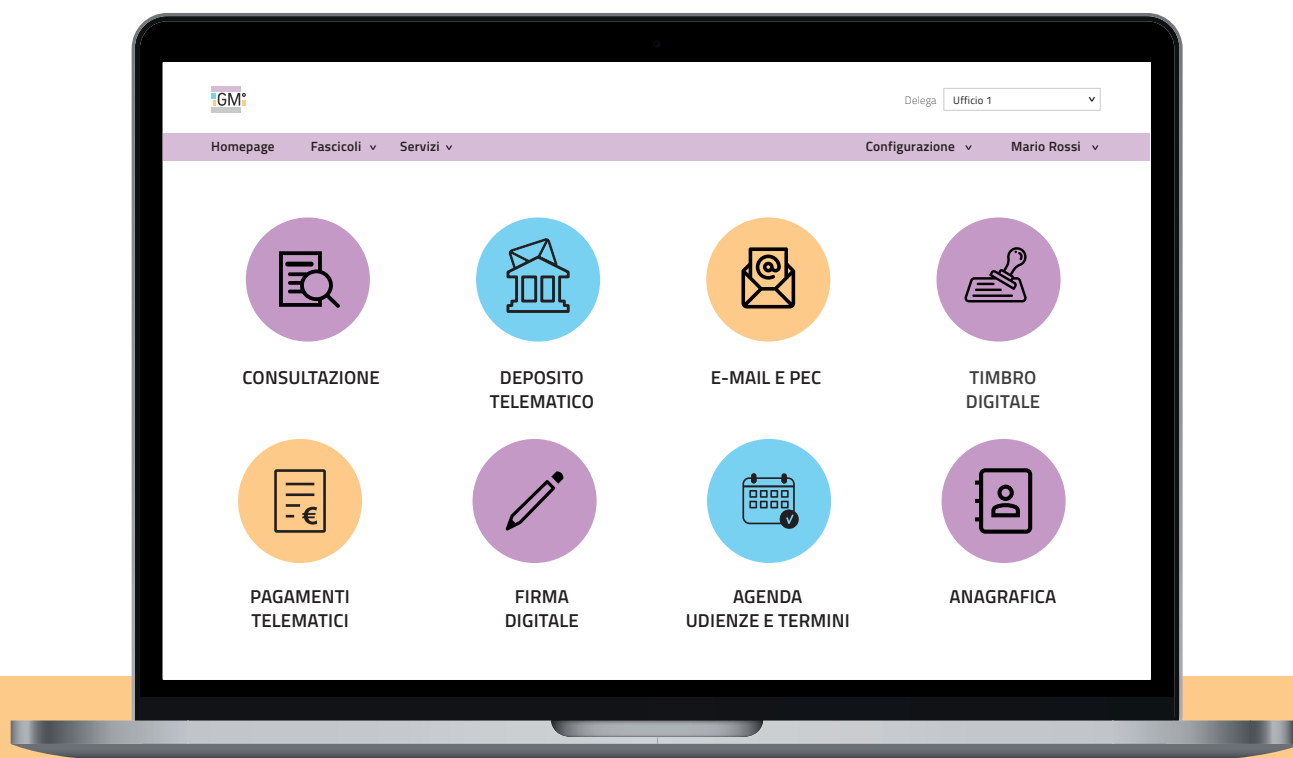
GM°

Delega Ufficio 1

Homepage Fascicoli ˅ Servizi ˅ Configurazione ˅ Mario Rossi ˅

CONSULTAZIONE

DEPOSITO TELEMATICO

E-MAIL E PEC

TIMBRO DIGITALE

PAGAMENTI TELEMATICI

FIRMA DIGITALE

AGENDA UDIENZE E TERMINI

ANAGRAFICA